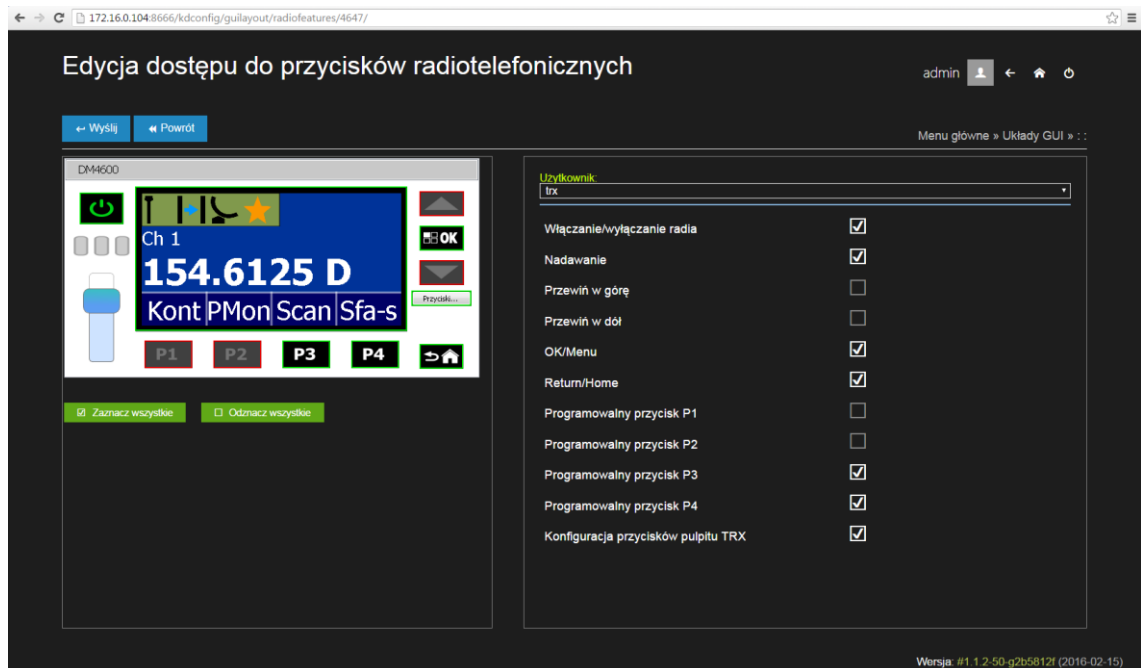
172.16.0.104:8666/kdconfig/guilayout/radiofeatures/4647/

Edycja dostępu do przycisków radiotelefonicznych

admin

Wyślij Powrót

Menu główne » Układy GUI » : :

DM4600

Ch 1

154.6125 D

Kont PMon Scan Sfa-s

OK

Przyciski...

P1 P2 P3 P4

Zaznacz wszystkie Odznacz wszystkie

Użytkownik:
trx

Włączanie/wyłączanie radia
Nadawanie
Przewiń w górę
Przewiń w dół
OK/Menu
Return/Home
Programowalny przycisk P1
Programowalny przycisk P2
Programowalny przycisk P3
Programowalny przycisk P4
Konfiguracja przycisków pulpitu TRX

Wersja: #1.1.2-50-g2b5812f (2016-02-15)